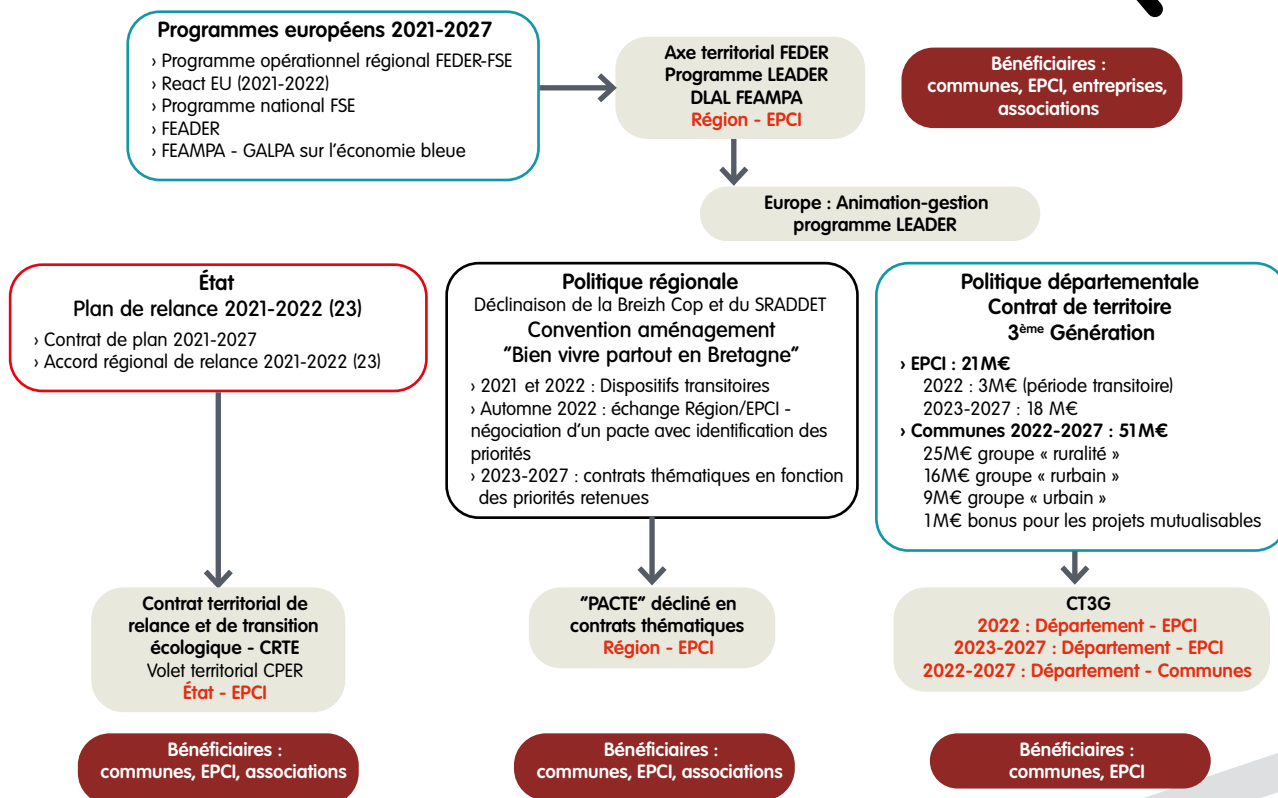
Programmes européens 2021-2027
› Programme opérationnel régional FEDER-FSE
› React EU (2021-2022)
› Programme national FSE
› FEADER
› FEAMPA - GALPA sur l'économie bleue

Axe territorial FEDER
Programme LEADER
DLAL FEAMPA
Région - EPCI

Bénéficiaires : communes, EPCI, entreprises, associations

Europe : Animation-gestion programme LEADER

État
Plan de relance 2021-2022 (23)
› Contrat de plan 2021-2027
› Accord régional de relance 2021-2022 (23)

Politique régionale
Déclinaison de la Breizh Cop et du SRADDET
Convention aménagement
"Bien vivre partout en Bretagne"
› 2021 et 2022 : Dispositifs transitoires
› Automne 2022 : échange Région/EPCI - négociation d'un pacte avec identification des priorités
› 2023-2027 : contrats thématiques en fonction des priorités retenues

Politique départementale
Contrat de territoire
3$^{ème}$ Génération
› EPCI : 21M€
2022 : 3M€ (période transitoire)
2023-2027 : 18 M€
› Communes 2022-2027 : 51M€
25M€ groupe « ruralité »
16M€ groupe « rurbain »
9M€ groupe « urbain »
1M€ bonus pour les projets mutualisables

Contrat territorial de relance et de transition écologique - CRTE
Volet territorial CPER
État - EPCI

"PACTE" décliné en contrats thématiques
Région - EPCI

CT3G
2022 : Département - EPCI
2023-2027 : Département - EPCI
2022-2027 : Département - Communes

Bénéficiaires : communes, EPCI, associations

Bénéficiaires : communes, EPCI, associations

Bénéficiaires : communes, EPCI